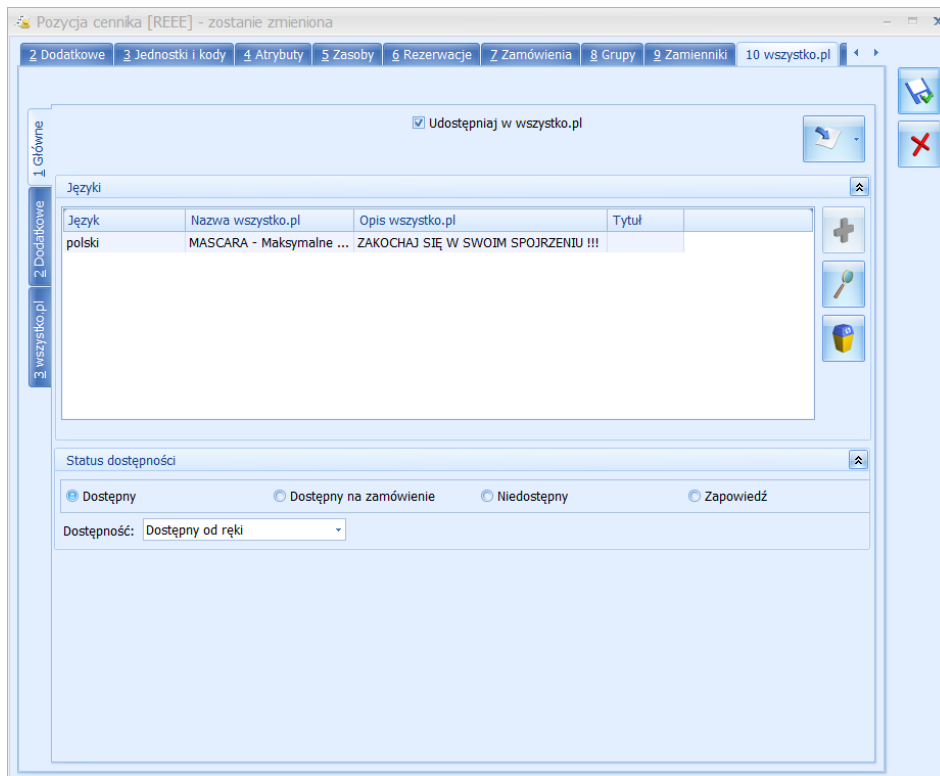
Pozycja cennika [REEE] - zostanie zmieniona

2 Dodatkowe | 3 Jednostki i kody | 4 Atrybuty | 5 Zasoby | 6 Rezerwacje | 7 Zamówienia | 8 Grupy | 9 Zamienniki | 10 wszystko.pl

1 Główne
2 Dodatkowe
3 wszystko.pl

Udostępniaj w wszystko.pl

Języki

| Język | Nazwa wszystko.pl | Opis wszystko.pl | Tytuł |
|---|---|---|---|
| polski | MASCARA - Maksymalne ... | ZAKOCHAJ SIĘ W SWOIM SPOJRZENIU !!! | |

Status dostępności

Dostępny   Dostępny na zamówienie   Niedostępny   Zapowiedź

Dostępność: Dostępny od ręki